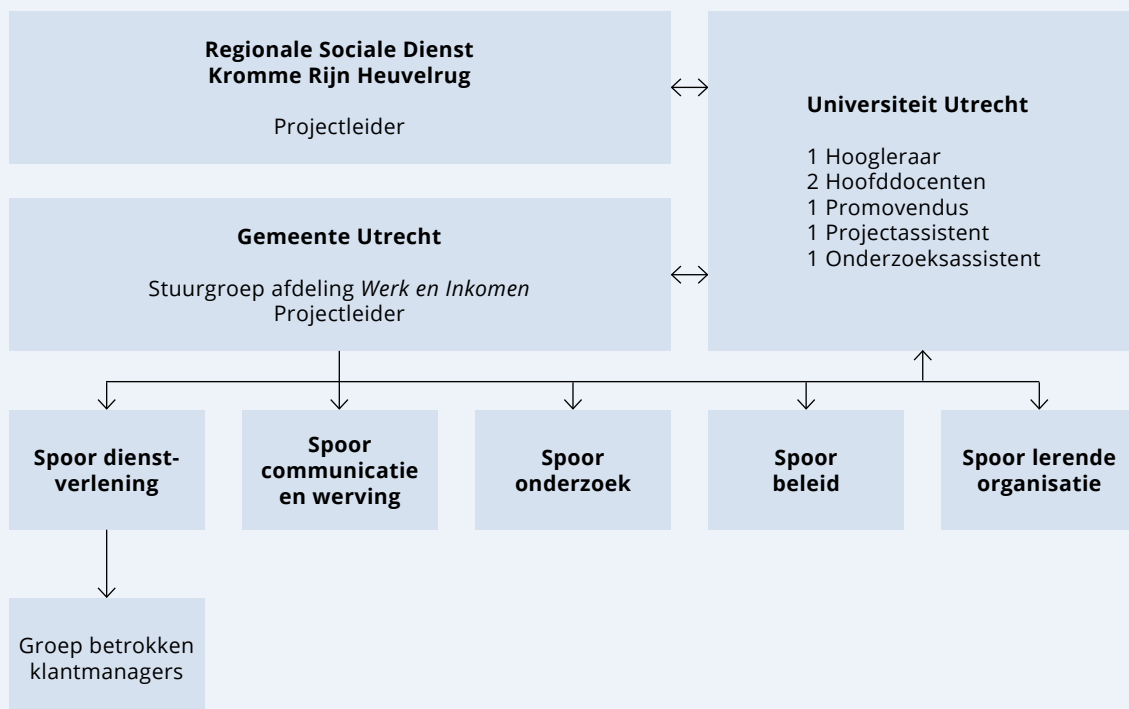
**Regionale Sociale Dienst Kromme Rijn Heuvelrug**

Projectleider

**Universiteit Utrecht**

1 Hoogleraar
2 Hoofddocenten
1 Promovendus
1 Projectassistent
1 Onderzoeksassistent

**Gemeente Utrecht**

Stuurgroep afdeling *Werk en Inkomen*
Projectleider

**Spoor dienstverlening**

**Spoor communicatie en werving**

**Spoor onderzoek**

**Spoor beleid**

**Spoor lerende organisatie**

Groep betrokken klantmanagers